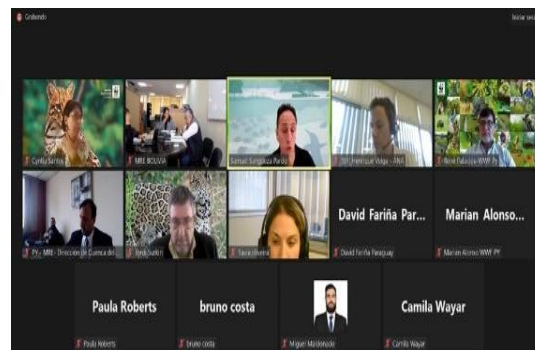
Grabando

Iniciar ses

Cynthia Santos

MRE BOLIVIA

Samuel Sangüeza Pardo

Henrique Veiga - ANA

René Palacios WWF PY

PY - MRE - Dirección de Cuenca del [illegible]

Jordi Surkin

Sasha Oliveira

David Fariña Par...

David Fariña Paraguay

Marian Alonso...

Marian Alonso WWF PY

Paula Roberts

Paula Roberts

bruno costa

bruno costa

Miguel Maldonado

Camila Wayar

Camila Wayar